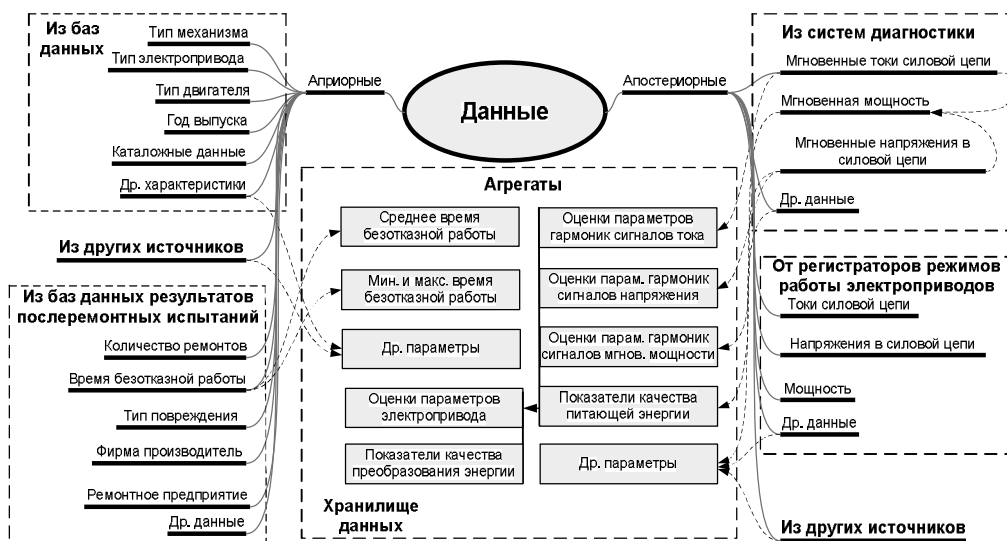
Из баз данных

Тип механизма

Тип электропривода

Тип двигателя

Год выпуска

Каталожные данные

Др. характеристики

Априорные

Данные

Апостериорные

Из систем диагностики

Мгновенные токи силовой цепи

Мгновенная мощность

Мгновенные напряжения в силовой цепи

Др. данные

Агрегаты

Среднее время безотказной работы

Мин. и макс. время безотказной работы

Др. параметры

Оценки параметров гармоник сигналов тока

Оценки парам. гармоник сигналов напряжения

Оценки парам. гармоник сигналов мгнов. мощности

Показатели качества питающей энергии

Оценки параметров электропривода

Показатели качества преобразования энергии

Др. параметры

Хранилище данных

Из других источников

Из баз данных результатов послеремонтных испытаний

Количество ремонтов

Время безотказной работы

Тип повреждения

Фирма производитель

Ремонтное предприятие

Др. данные

От регистраторов режимов работы электроприводов

Токи силовой цепи

Напряжения в силовой цепи

Мощность

Др. данные

Из других источников